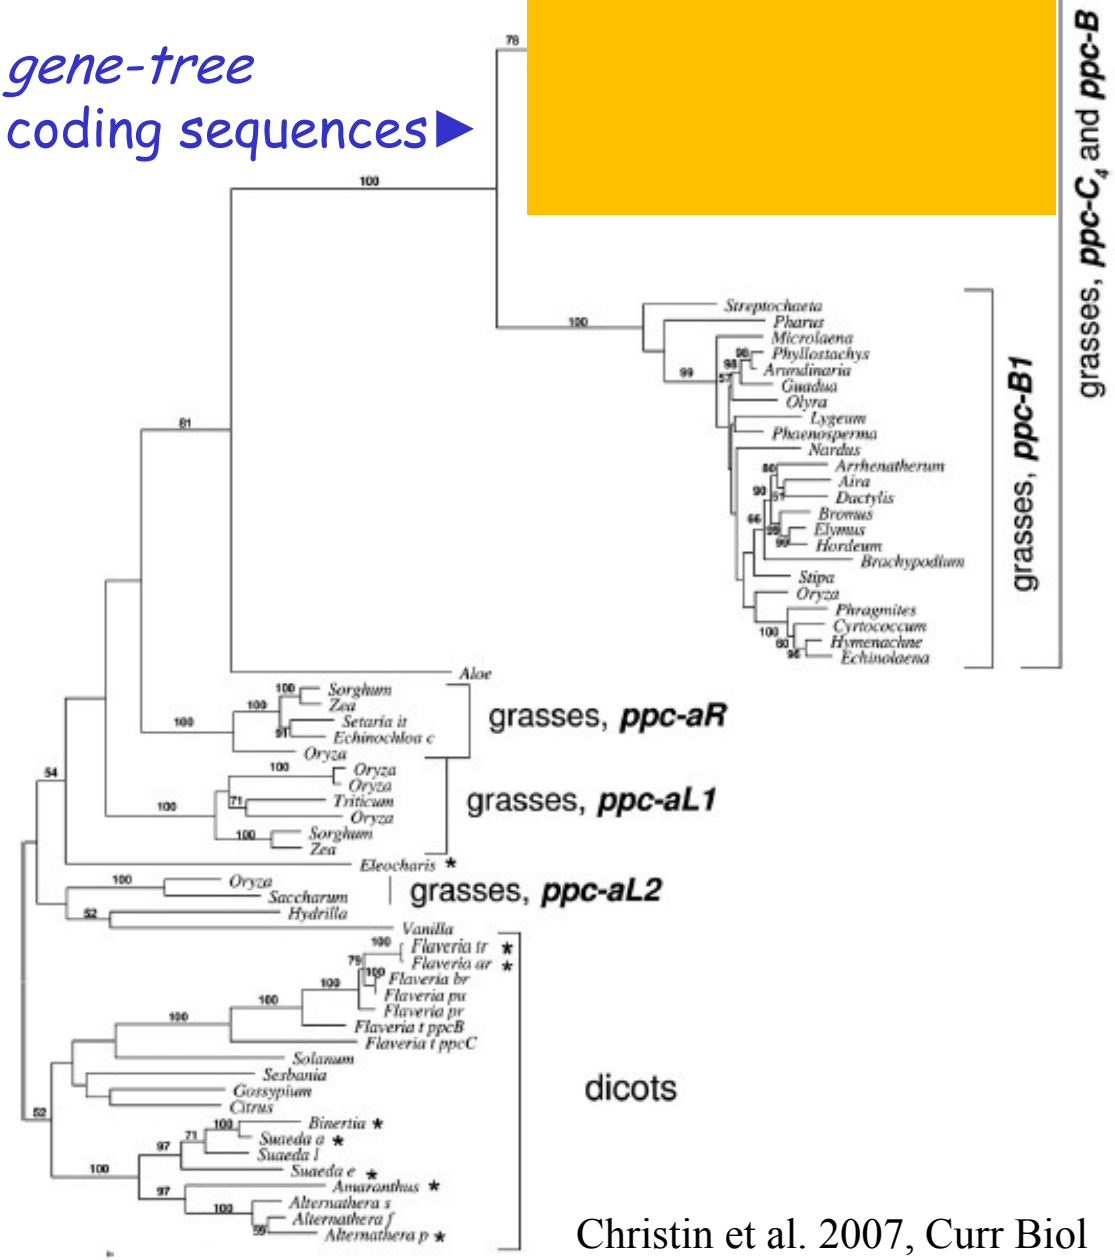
gene-tree
coding sequences ▶

78

100

grasses, *ppc-C$_4$* and *ppc-B*

100

Streptochaeta
Pharus
Microlaena
Phyllostachys
Arundinaria
Guadua
Olyra
Lygeum
Phaenosperma
Nardus
Arrhenatherum
Aira
Dactylis
Bromus
Elymus
Hordeum
Brachypodium
Stipa
Oryza
Phragmites
Cyrtococcum
Hymenachne
Echinolaena

99 98 99 57 80 90 51 66 99 99 100 80 96

grasses, *ppc-B1*

81

Aloe

100 100 100 91

Sorghum
Zea
Setaria it
Echinochloa c
Oryza

grasses, *ppc-aR*

100 100 71 100

Oryza
Oryza
Triticum
Oryza
Sorghum
Zea

grasses, *ppc-aL1*

54

Eleocharis ★

100

Oryza
Saccharum
Hydrilla

52

grasses, *ppc-aL2*

Vanilla

100 79 100 100 100 100

Flaveria tr ★
Flaveria ar ★
Flaveria br
Flaveria pu
Flaveria pr
Flaveria t ppcB
Flaveria t ppcC
Solanum
Sesbania
Gossypium
Citrus

dicots

52

100 71 97 100 97 100 59

Binertia ★
Suaeda a ★
Suaeda l
Suaeda e ★
Amaranthus ★
Alternathera s
Alternathera f
Alternathera p ★

Christin et al. 2007, Curr Biol